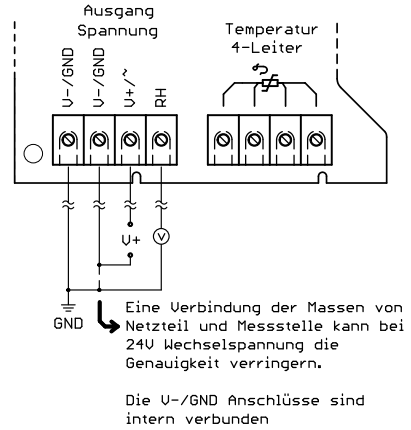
Ausgang
Spannung

V-/GND
V-/GND
V+/~
RH

Temperatur
4-Leiter

V+
V

GND

Eine Verbindung der Massen von Netzteil und Messstelle kann bei 24V Wechselspannung die Genauigkeit verringern.

Die V-/GND Anschlüsse sind intern verbunden